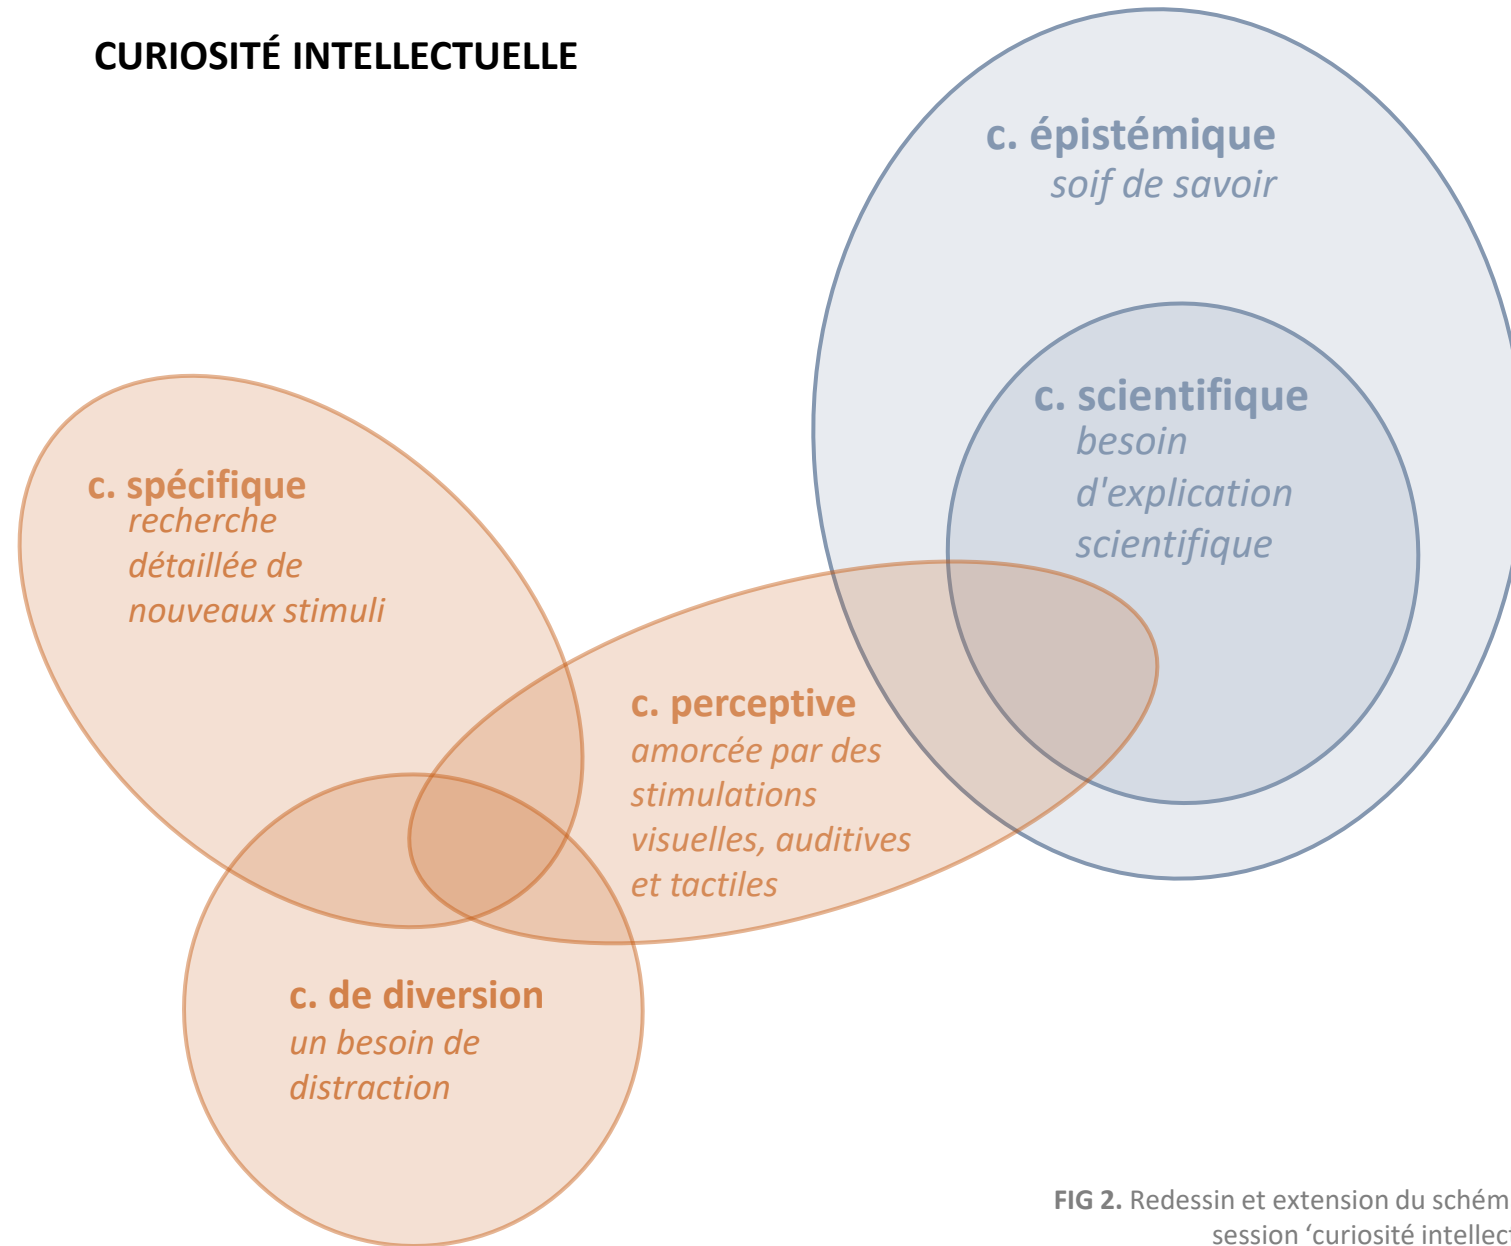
CURIOSITÉ INTELLECTUELLE

c. épistémique
soif de savoir

c. scientifique
besoin d'explication scientifique

c. spécifique
recherche détaillée de nouveaux stimuli

c. perceptive
amorcée par des stimulations visuelles, auditives et tactiles

c. de diversion
un besoin de distraction

FIG 2. Redessin et extension du schém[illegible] session 'curiosité intellec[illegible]